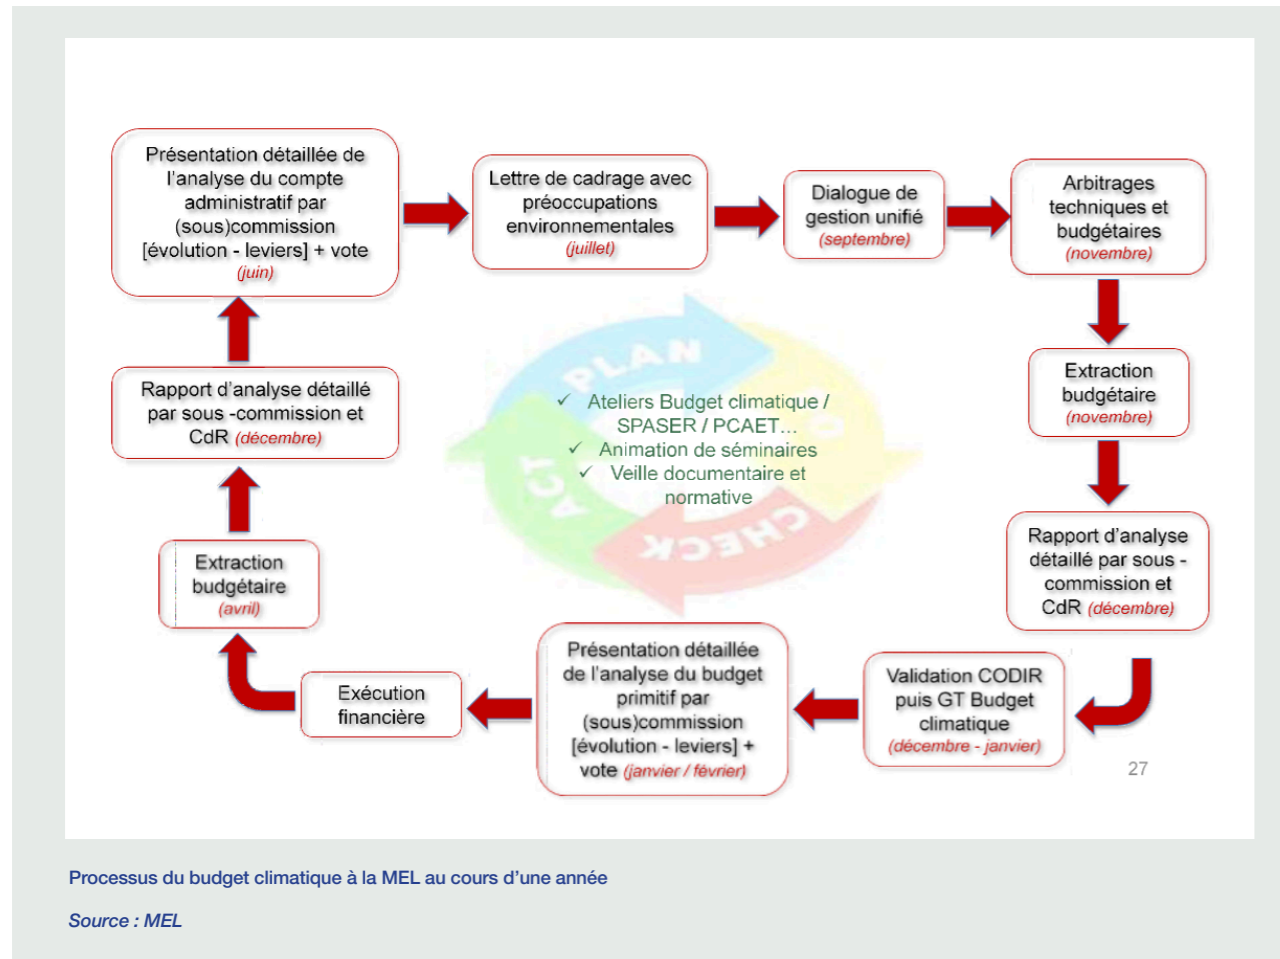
Présentation détaillée de l'analyse du compte administratif par (sous)commission [évolution - leviers] + vote (juin)

Lettre de cadrage avec préoccupations environnementales (juillet)

Dialogue de gestion unifié (septembre)

Arbitrages techniques et budgétaires (novembre)

Extraction budgétaire (novembre)

Rapport d'analyse détaillé par sous - commission et CdR (décembre)

Validation CODIR puis GT Budget climatique (décembre - janvier)

Présentation détaillée de l'analyse du budget primitif par (sous)commission [évolution - leviers] + vote (janvier / février)

Exécution financière

Extraction budgétaire (avril)

Rapport d'analyse détaillé par sous -commission et CdR (décembre)

PLAN
DO
CHECK
ACT

✓ Ateliers Budget climatique / SPASER / PCAET…
✓ Animation de séminaires
✓ Veille documentaire et normative

27

Processus du budget climatique à la MEL au cours d'une année

Source : MEL